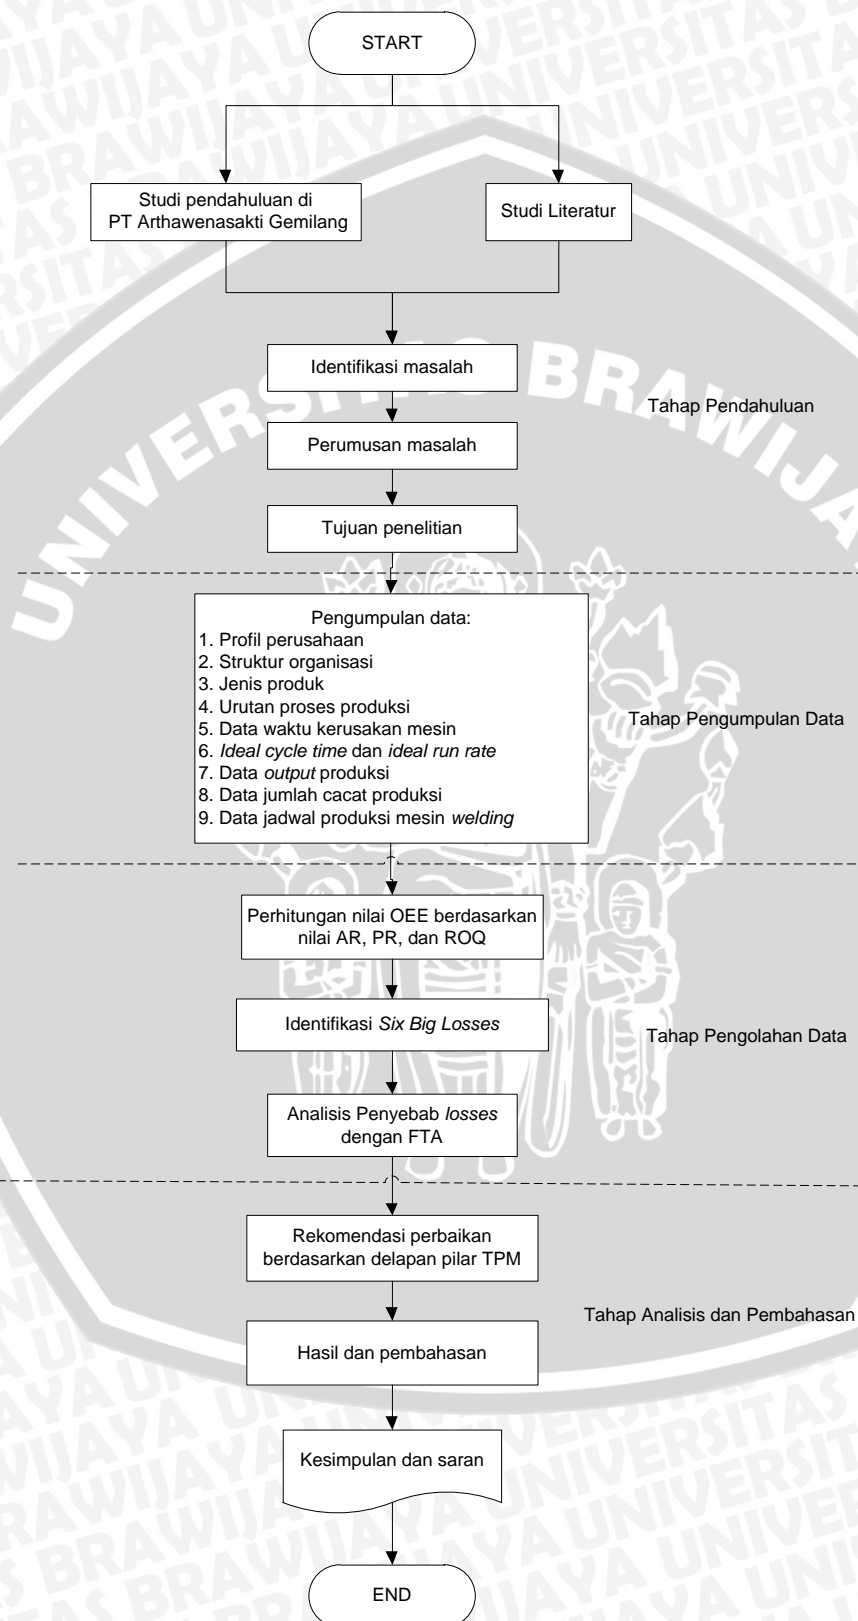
START

Studi pendahuluan di PT Arthawenasakti Gemilang

Studi Literatur

Identifikasi masalah

Perumusan masalah

Tujuan penelitian

Tahap Pendahuluan

Pengumpulan data:
1. Profil perusahaan
2. Struktur organisasi
3. Jenis produk
4. Urutan proses produksi
5. Data waktu kerusakan mesin
6. Ideal cycle time dan ideal run rate
7. Data output produksi
8. Data jumlah cacat produksi
9. Data jadwal produksi mesin welding

Tahap Pengumpulan Data

Perhitungan nilai OEE berdasarkan nilai AR, PR, dan ROQ

Identifikasi Six Big Losses

Analisis Penyebab losses dengan FTA

Tahap Pengolahan Data

Rekomendasi perbaikan berdasarkan delapan pilar TPM

Hasil dan pembahasan

Tahap Analisis dan Pembahasan

Kesimpulan dan saran

END